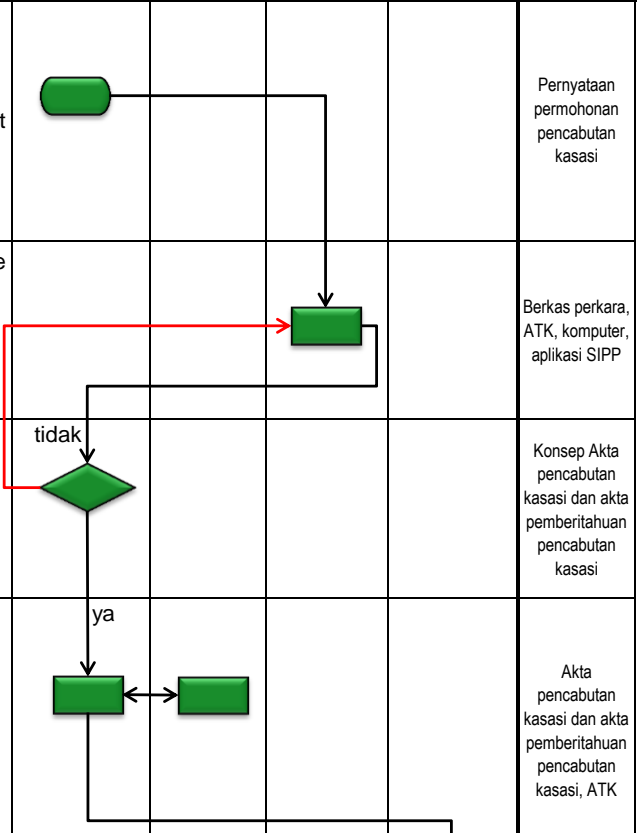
t

e

Pernyataan permohonan pencabutan kasasi

Berkas perkara, ATK, komputer, aplikasi SIPP

tidak

Konsep Akta pencabutan kasasi dan akta pemberitahuan pencabutan kasasi

ya

Akta pencabutan kasasi dan akta pemberitahuan pencabutan kasasi, ATK